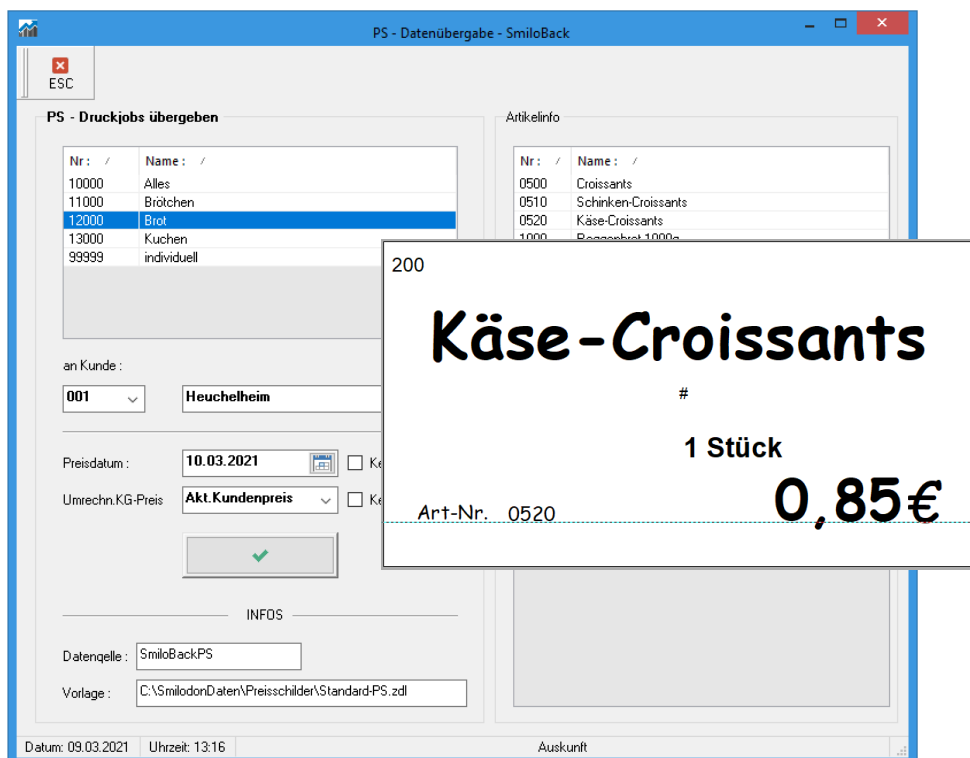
PS - Datenübergabe - SmiloBack

ESC

PS - Druckjobs übergeben

| Nr : | Name : |
|---|---|
| 10000 | Alles |
| 11000 | Brötchen |
| 12000 | Brot |
| 13000 | Kuchen |
| 99999 | individuell |

an Kunde :

001

Heuchelheim

Preisdatum :

10.03.2021

Ke

Umrechn.KG-Preis

Akt.Kundenpreis

Ke

INFOS

Datenqelle :

SmiloBackPS

Vorlage :

C:\SmilodonDaten\Preisschilder\Standard-PS.zdl

Artikelinfo

| Nr : | Name : |
|---|---|
| 0500 | Croissants |
| 0510 | Schinken-Croissants |
| 0520 | Käse-Croissants |
| 1000 | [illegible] |

200

Käse-Croissants

#

1 Stück

Art-Nr. 0520

0,85€

Datum: 09.03.2021

Uhrzeit: 13:16

Auskunft